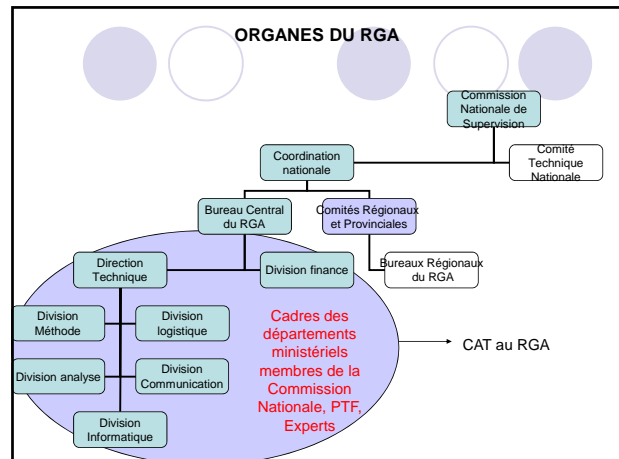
ORGANES DU RGA

Commission Nationale de Supervision

Comité Technique Nationale

Coordination nationale

Bureau Central du RGA

Comités Régionaux et Provinciales

Bureaux Régionaux du RGA

Direction Technique

Division finance

Division Méthode

Division logistique

Division analyse

Division Communication

Division Informatique

Cadres des départements ministériels membres de la Commission Nationale, PTF, Experts

CAT au RGA